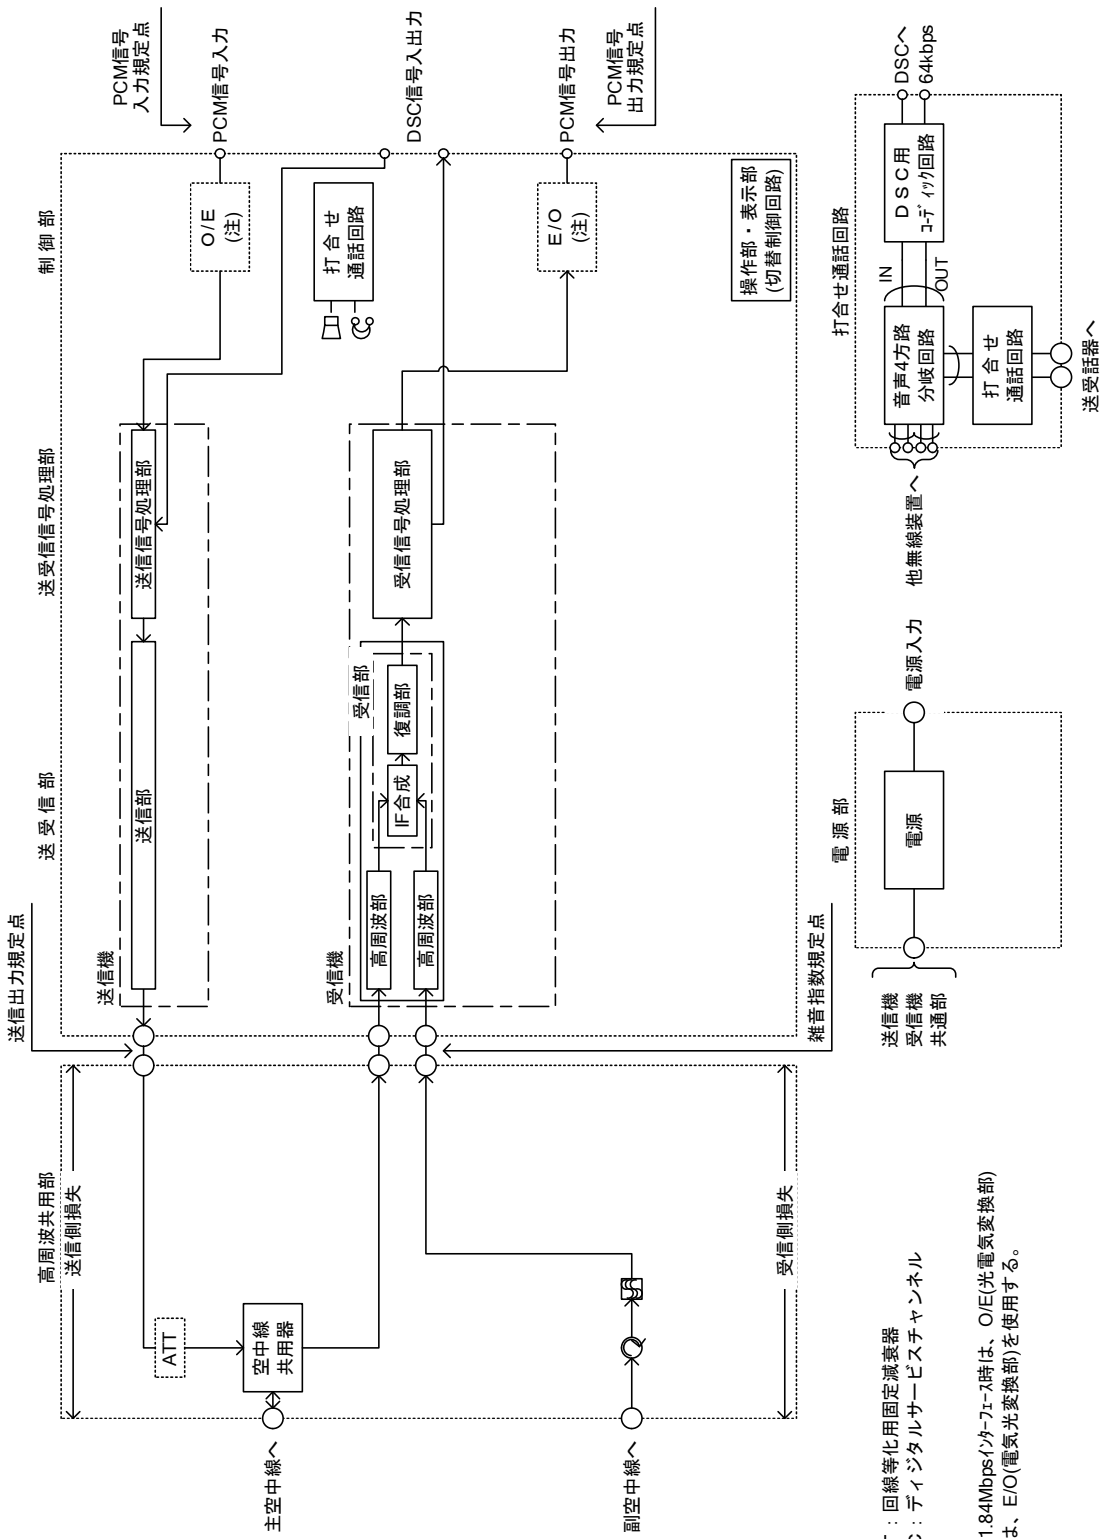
PCM信号
入力規定点

PCM信号入力

DSC信号入出力

PCM信号出力

PCM信号
出力規定点

DSCへ
64kbps

制 御 部

O/E
(注)

打 合 せ
通話回路

E/O
(注)

操作部・表示部
(切替制御回路)

打合せ通話回路

D S C用
ｺｰﾃﾞｨｯｸ回路

IN

OUT

音声4方路
分岐回路

打 合 せ
通話回路

送受話器へ

他無線装置へ

送受信号処理部

送信信号処理部

受信信号処理部

送 受 信 部

送信部

受信部

復調部

IF合成

高周波部

高周波部

送信機

受信機

送信出力規定点

雑音指数規定点

電 源 部

電源

電源入力

送信機
受信機
共通部

高周波共用部

送信側損失

受信側損失

ATT

空中線
共用器

主空中線へ

副空中線へ

ATT：回線等化用固定減衰器
DSC：ディジタルサービスチャンネル

注：1.84Mbpsｲﾝﾀｰﾌｪｰｽ時は、O/E(光電気変換部)
及び、E/O(電気光変換部)を使用する。